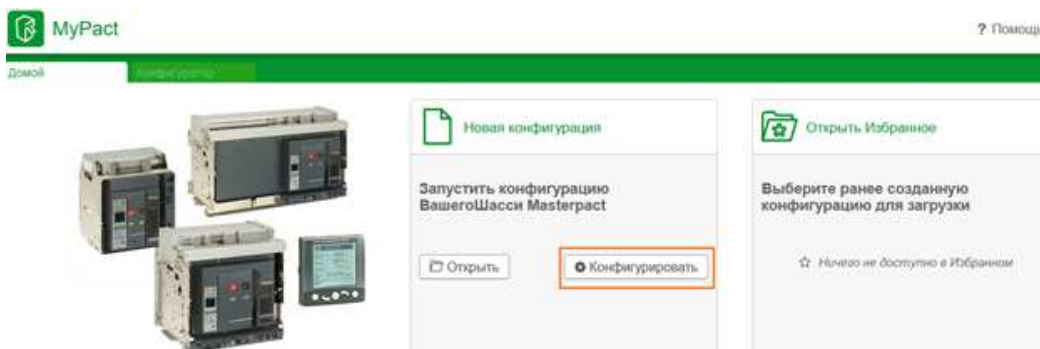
MyPact

? Помощь

Домой

Конфигуратор

Новая конфигурация

Запустить конфигурацию ВашегоШасси Masterpact

Открыть

Конфигурировать

Открыть Избранное

Выберите ранее созданную конфигурацию для загрузки

Ничего не доступно в Избранном